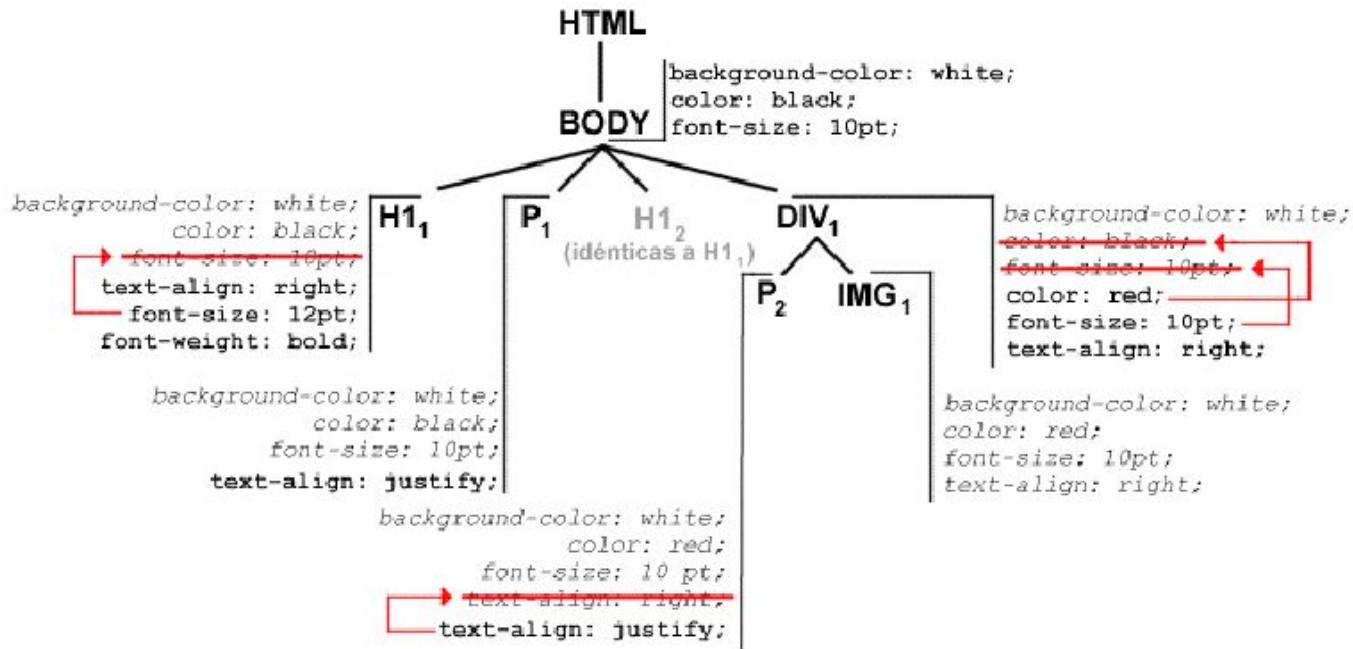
HTML

BODY

background-color: white;
color: black;
font-size: 10pt;

background-color: white;
color: black;
font-size: 10pt;
text-align: right;
font-size: 12pt;
font-weight: bold;

$H1_1$

$P_1$

$H1_2$
(idénticas a $H1_1$)

$DIV_1$

background-color: white;
color: black;
font-size: 10pt;
color: red;
font-size: 10pt;
text-align: right;

$P_2$

$IMG_1$

background-color: white;
color: black;
font-size: 10pt;
text-align: justify;

background-color: white;
color: red;
font-size: 10pt;
text-align: right;

background-color: white;
color: red;
font-size: 10 pt;
text-align: right;
text-align: justify;